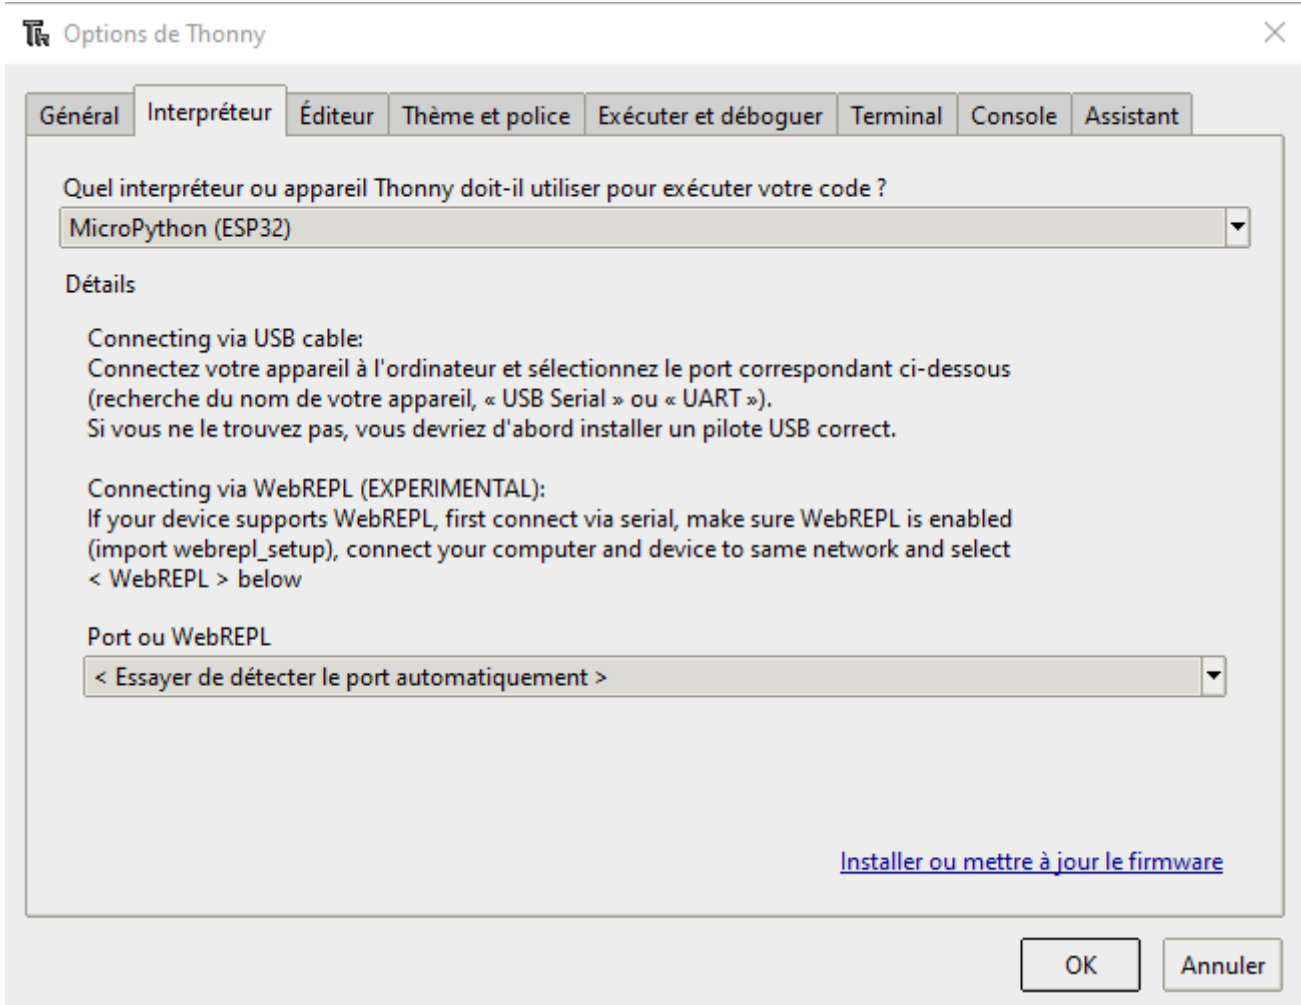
Options de Thonny

Général | Interpréteur | Éditeur | Thème et police | Exécuter et déboguer | Terminal | Console | Assistant

Quel interpréteur ou appareil Thonny doit-il utiliser pour exécuter votre code ?

MicroPython (ESP32)

Détails

Connecting via USB cable:
Connectez votre appareil à l'ordinateur et sélectionnez le port correspondant ci-dessous (recherche du nom de votre appareil, « USB Serial » ou « UART »).
Si vous ne le trouvez pas, vous devriez d'abord installer un pilote USB correct.

Connecting via WebREPL (EXPERIMENTAL):
If your device supports WebREPL, first connect via serial, make sure WebREPL is enabled (import webrepl_setup), connect your computer and device to same network and select < WebREPL > below

Port ou WebREPL

< Essayer de détecter le port automatiquement >

Installer ou mettre à jour le firmware

OK

Annuler